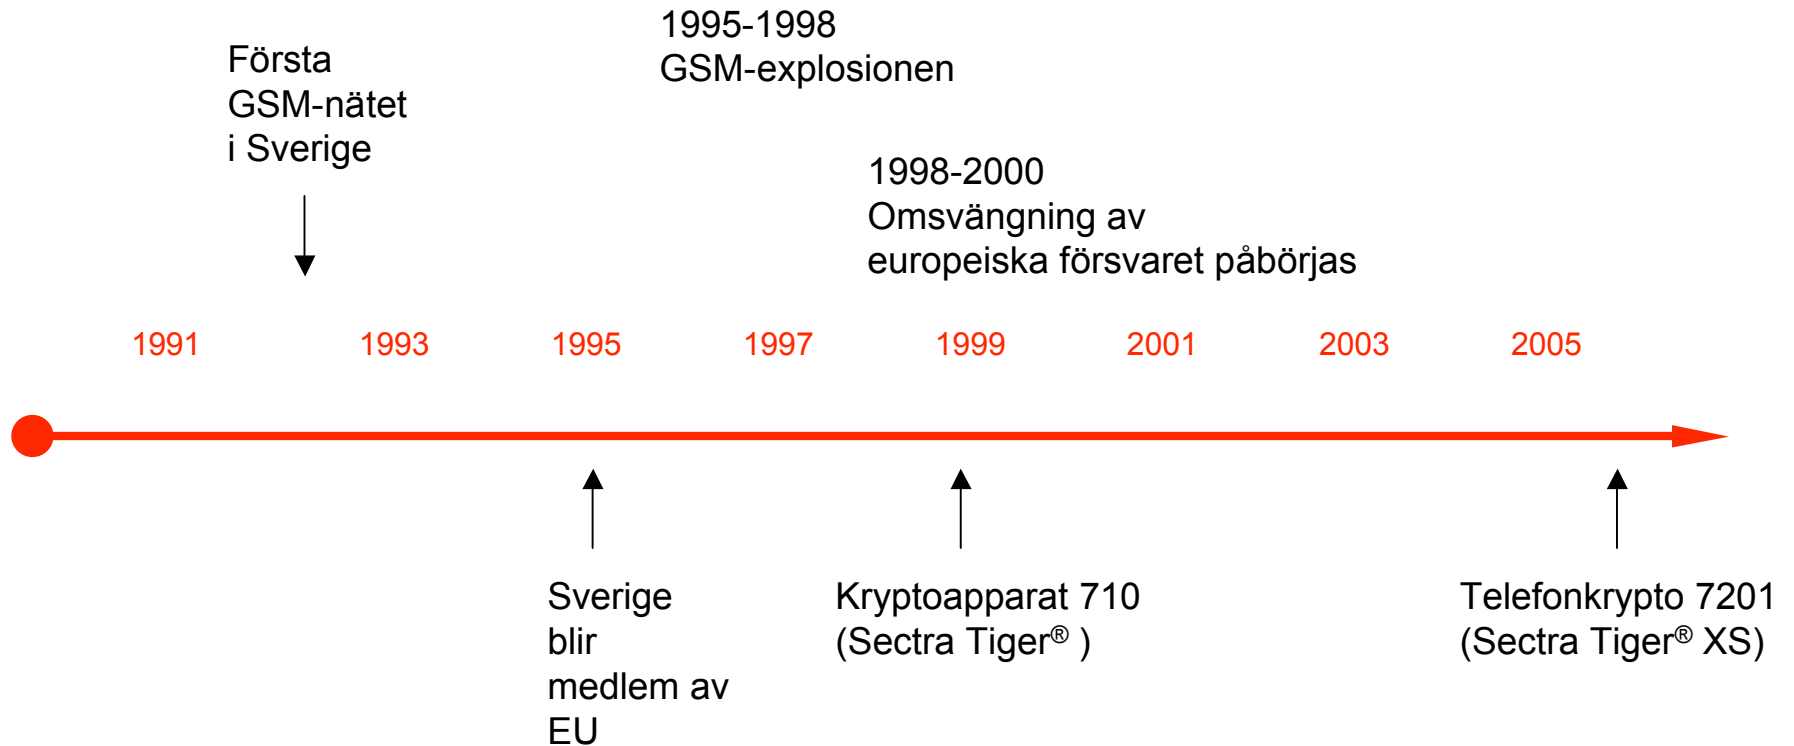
Första GSM-nätet i Sverige

1995-1998
GSM-explosionen

1998-2000
Omsvängning av europeiska försvaret påbörjas

1991 1993 1995 1997 1999 2001 2003 2005

Sverige blir medlem av EU

Kryptoapparat 710
(Sectra Tiger® )

Telefonkrypto 7201
(Sectra Tiger® XS)